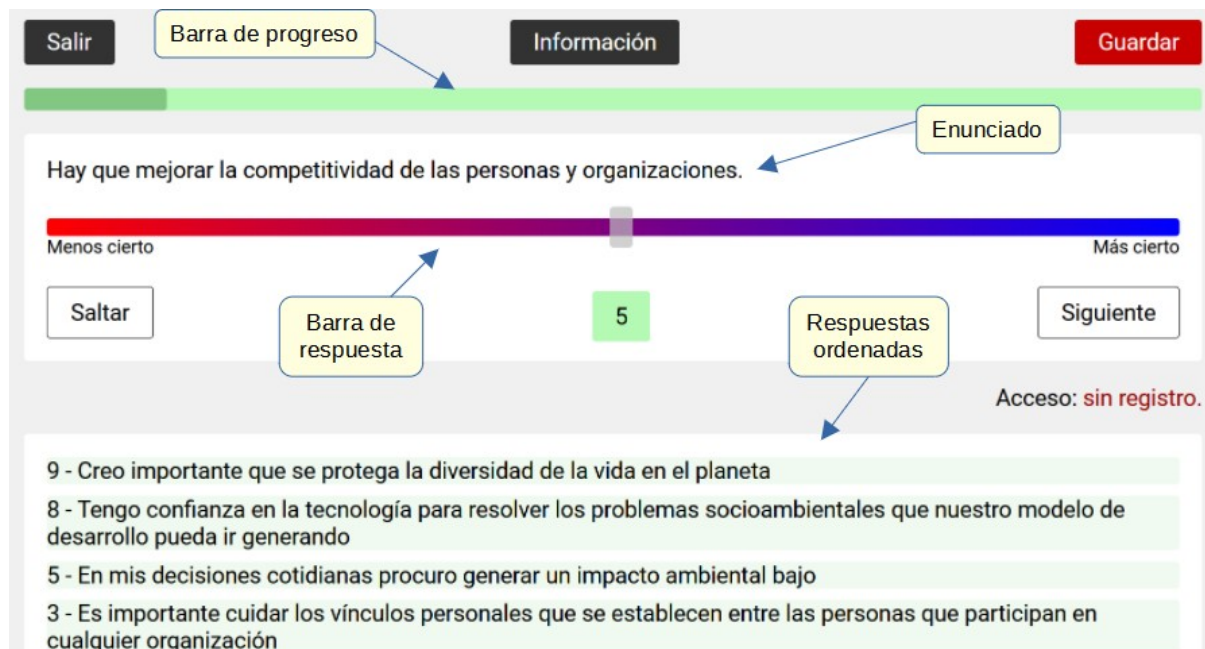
Salir

Barra de progreso

Información

Guardar

Enunciado

Hay que mejorar la competitividad de las personas y organizaciones.

Menos cierto

Más cierto

Saltar

Barra de respuesta

5

Respuestas ordenadas

Siguiente

Acceso: sin registro.

9 - Creo importante que se proteja la diversidad de la vida en el planeta

8 - Tengo confianza en la tecnología para resolver los problemas socioambientales que nuestro modelo de desarrollo pueda ir generando

5 - En mis decisiones cotidianas procuro generar un impacto ambiental bajo

3 - Es importante cuidar los vínculos personales que se establecen entre las personas que participan en cualquier organización